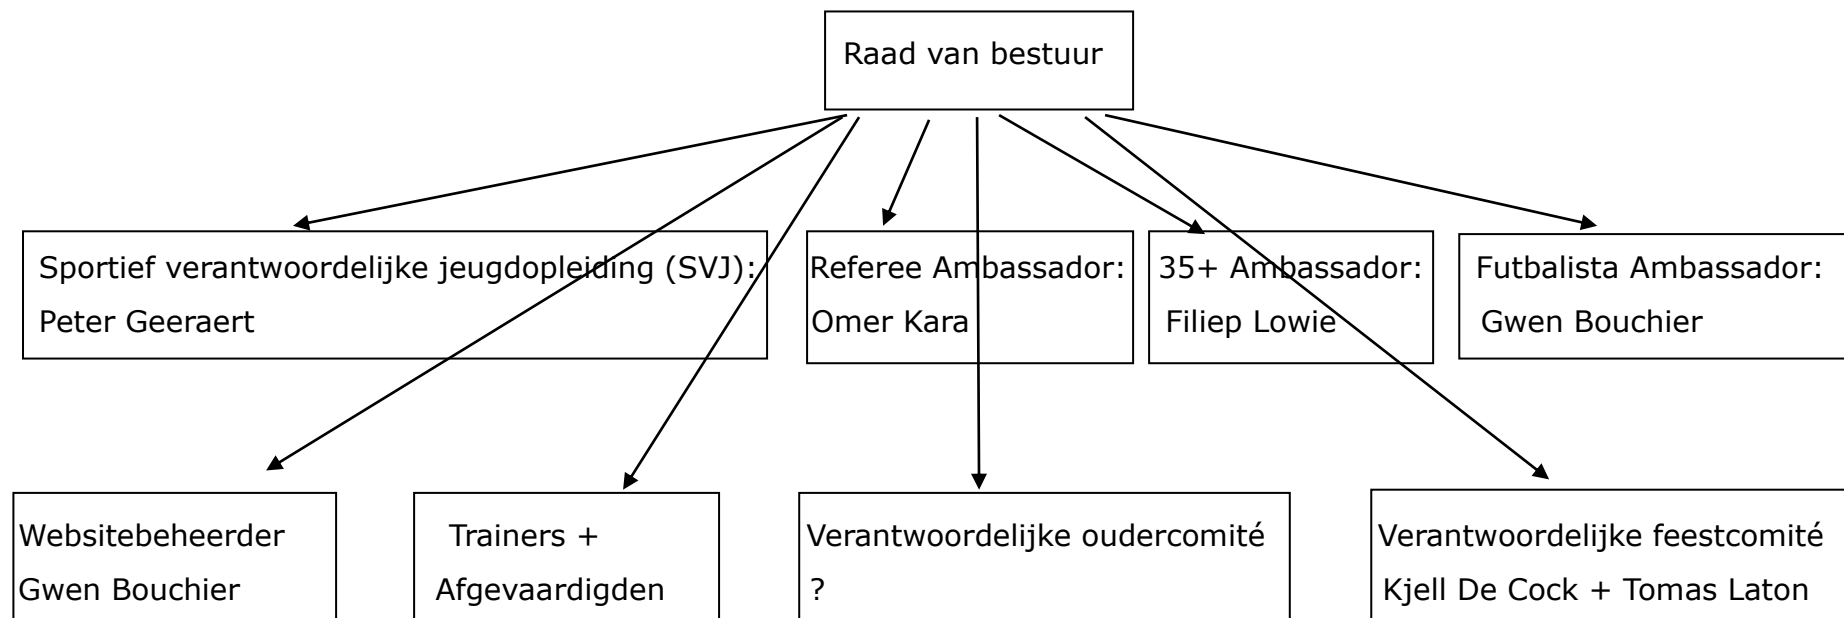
Raad van bestuur

Sportief verantwoordelijke jeugdopleiding (SVJ): Peter Geeraert

Referee Ambassador: Omer Kara

35+ Ambassador: Filiep Lowie

Futbalista Ambassador: Gwen Bouchier

Websitebeheerder Gwen Bouchier

Trainers + Afgevaardigden

Verantwoordelijke oudercomité ?

Verantwoordelijke feestcomité Kjell De Cock + Tomas Laton